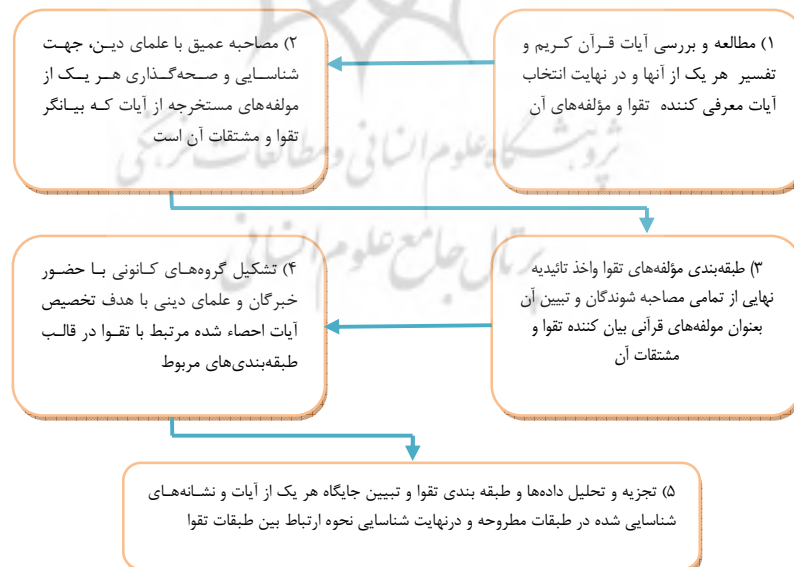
۱) مطالعه و بررسی آیات قرآن کریم و تفسیر هر یک از آنها و در نهایت انتخاب آیات معرفی کننده تقوا و مؤلفه‌های آن

۲) مصاحبه عمیق با علمای دین، جهت شناسایی و صحه‌گذاری هر یک از مولفه‌های مستخرجه از آیات که بیانگر تقوا و مشتقات آن است

۳) طبقه‌بندی مؤلفه‌های تقوا واخذ تائیدیه نهایی از تمامی مصاحبه شوندگان و تبیین آن بعنوان مولفه‌های قرآنی بیان کننده تقوا و مشتقات آن

۴) تشکیل گروه‌های کانونی با حضور خبرگان و علمای دینی با هدف تخصیص آیات احصاء شده مرتبط با تقوا در قالب طبقه‌بندی‌های مربوط

۵) تجزیه و تحلیل داده‌ها و طبقه بندی تقوا و تبیین جایگاه هر یک از آیات و نشانه‌های شناسایی شده در طبقات مطروحه و درنهایت شناسایی نحوه ارتباط بین طبقات تقوا

پژوهشگاه علوم انسانی و مطالعات فرهنگی
پرتال جامع علوم انسانی